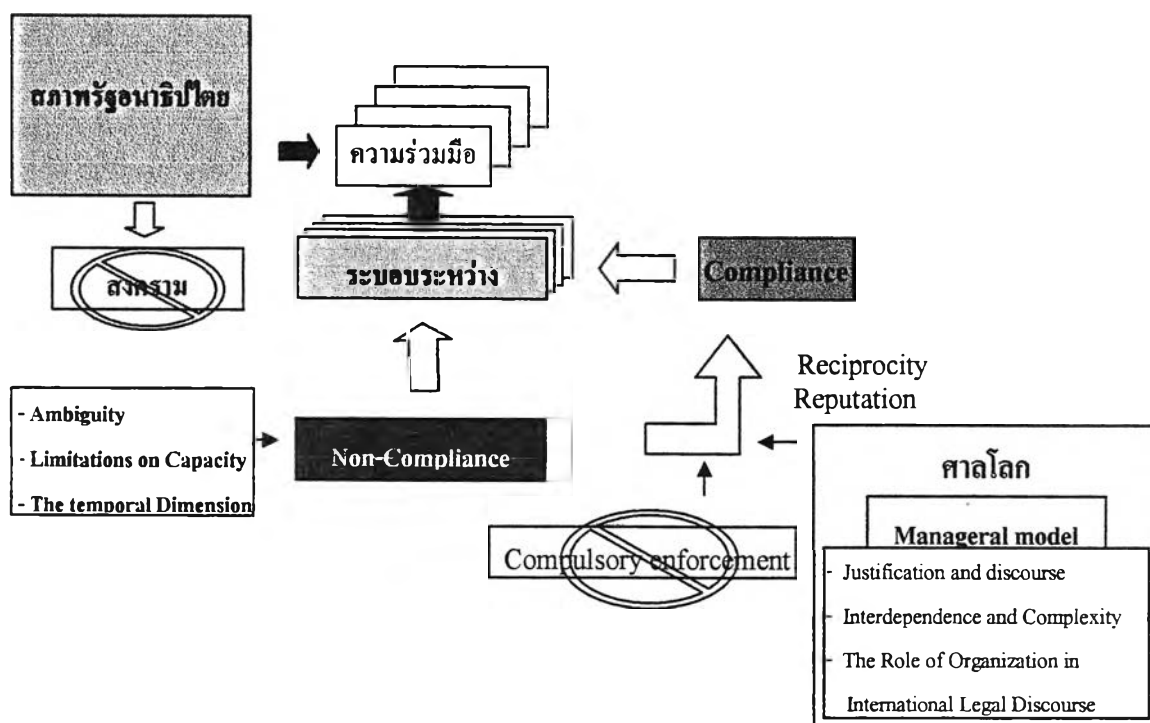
สภาพรัฐอนาธิปไตย

สงคราม

ความร่วมมือ

ระบอบระหว่าง

Compliance

Reciprocity
Reputation

- Ambiguity
- Limitations on Capacity
- The temporal Dimension

Non-Compliance

ศาลโลก

Manageral model

Compulsory enforcement

- Justification and discourse
- Interdependence and Complexity
- The Role of Organization in International Legal Discourse